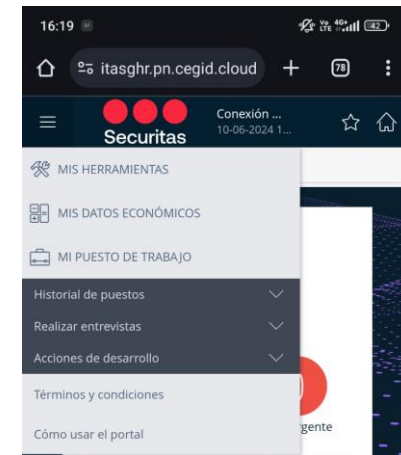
16:19

Vo LTE 4G+ 42

itasghr.pn.cegid.cloud

78

Securitas

Conexión ...
10-06-2024 1...

MIS HERRAMIENTAS

MIS DATOS ECONÓMICOS

MI PUESTO DE TRABAJO

Historial de puestos

Realizar entrevistas

Acciones de desarrollo

Términos y condiciones

Cómo usar el portal

gente